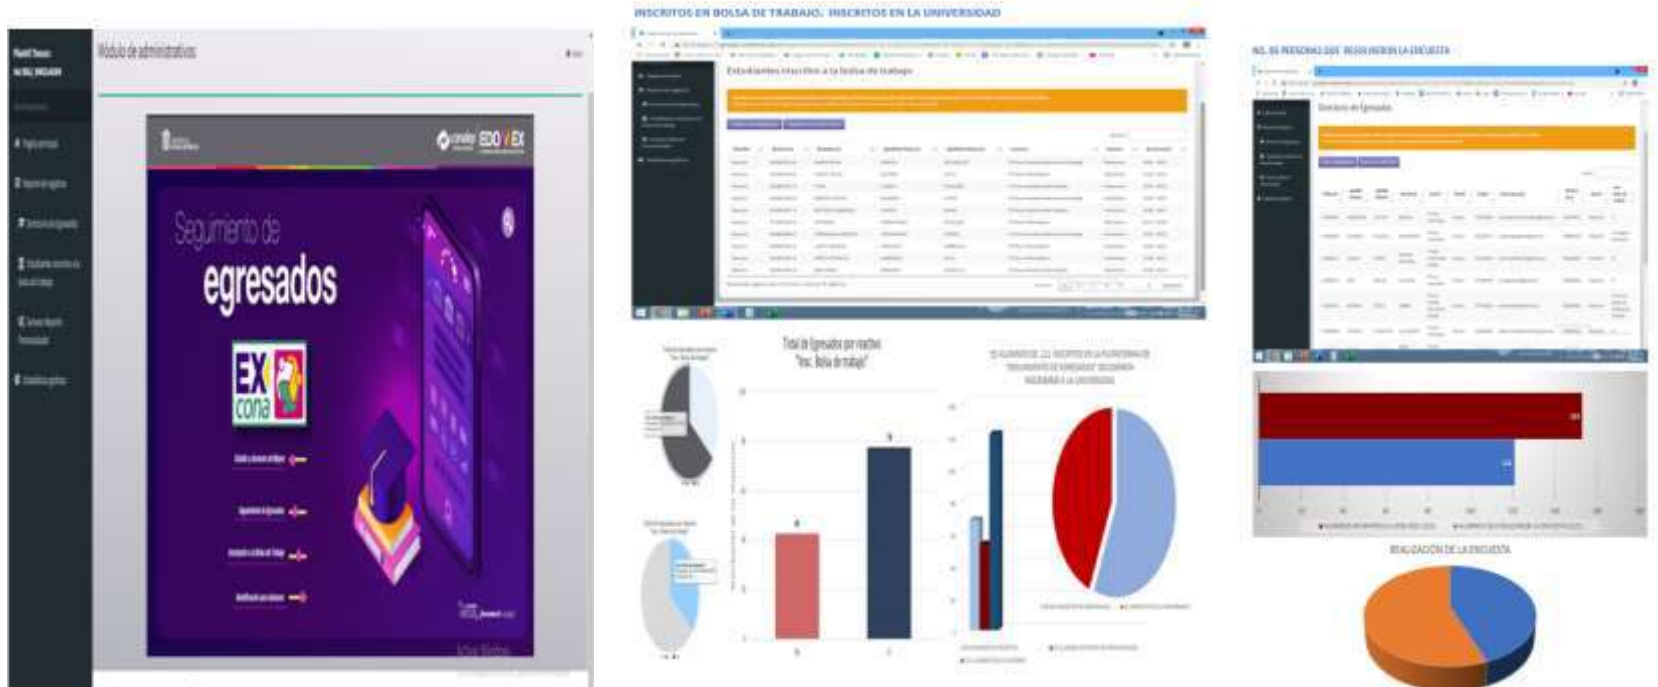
Módulo de administrativos

Seguimiento de egresados

EX cona

EDOMEX

INSCRITOS EN BOLSA DE TRABAJO. INSCRITOS EN LA UNIVERSIDAD

Estudiantes inscritos a la bolsa de trabajo

Total de Egresados por reactivo "Inc. Bolsa de trabajo"

NO. DE PERSONAS QUE REALIZARON LA ENCUESTA

Directorio de Egresados

REALIZACIÓN DE LA ENCUESTA